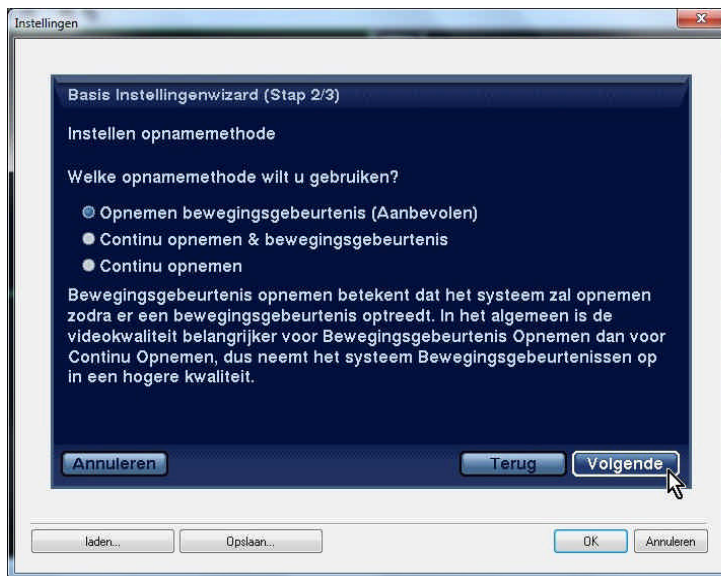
Instellingen

x

Basis Instellingenwizard (Stap 2/3)

Instellen opnamemethode

Welke opnamemethode wilt u gebruiken?

Opnemen bewegingsgebeurtenis (Aanbevolen)

Continu opnemen & bewegingsgebeurtenis

Continu opnemen

Bewegingsgebeurtenis opnemen betekent dat het systeem zal opnemen zodra er een bewegingsgebeurtenis optreedt. In het algemeen is de videokwaliteit belangrijker voor Bewegingsgebeurtenis Opnemen dan voor Continu Opnemen, dus neemt het systeem Bewegingsgebeurtenissen op in een hogere kwaliteit.

Annuleren

Terug

Volgende

laden...

Opslaan...

OK

Annuleren